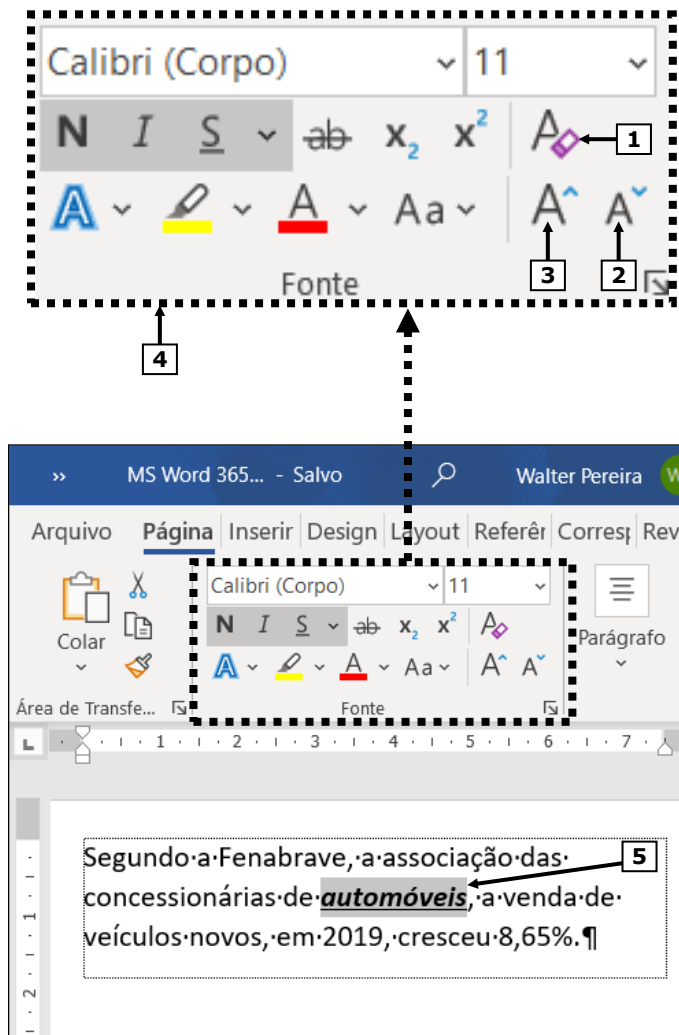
Calibri (Corpo)
11
N I S ab $x_2$ $x^2$
1
A Aa A A
3 2
Fonte
4

›› MS Word 365... - Salvo
Walter Pereira
Arquivo Página Inserir Design Layout Referên Corresp Rev
Colar
Calibri (Corpo) 11
N I S ab $x_2$ $x^2$
A Aa A A
Parágrafo
Área de Transfe...
Fonte
· 1 · 2 · 3 · 4 · 5 · 6 · 7 ·

Segundo·a·Fenabrave,·a·associação·das· concessionárias·de·automóveis,·a·venda·de· veículos·novos,·em·2019,·cresceu·8,65%.¶
5